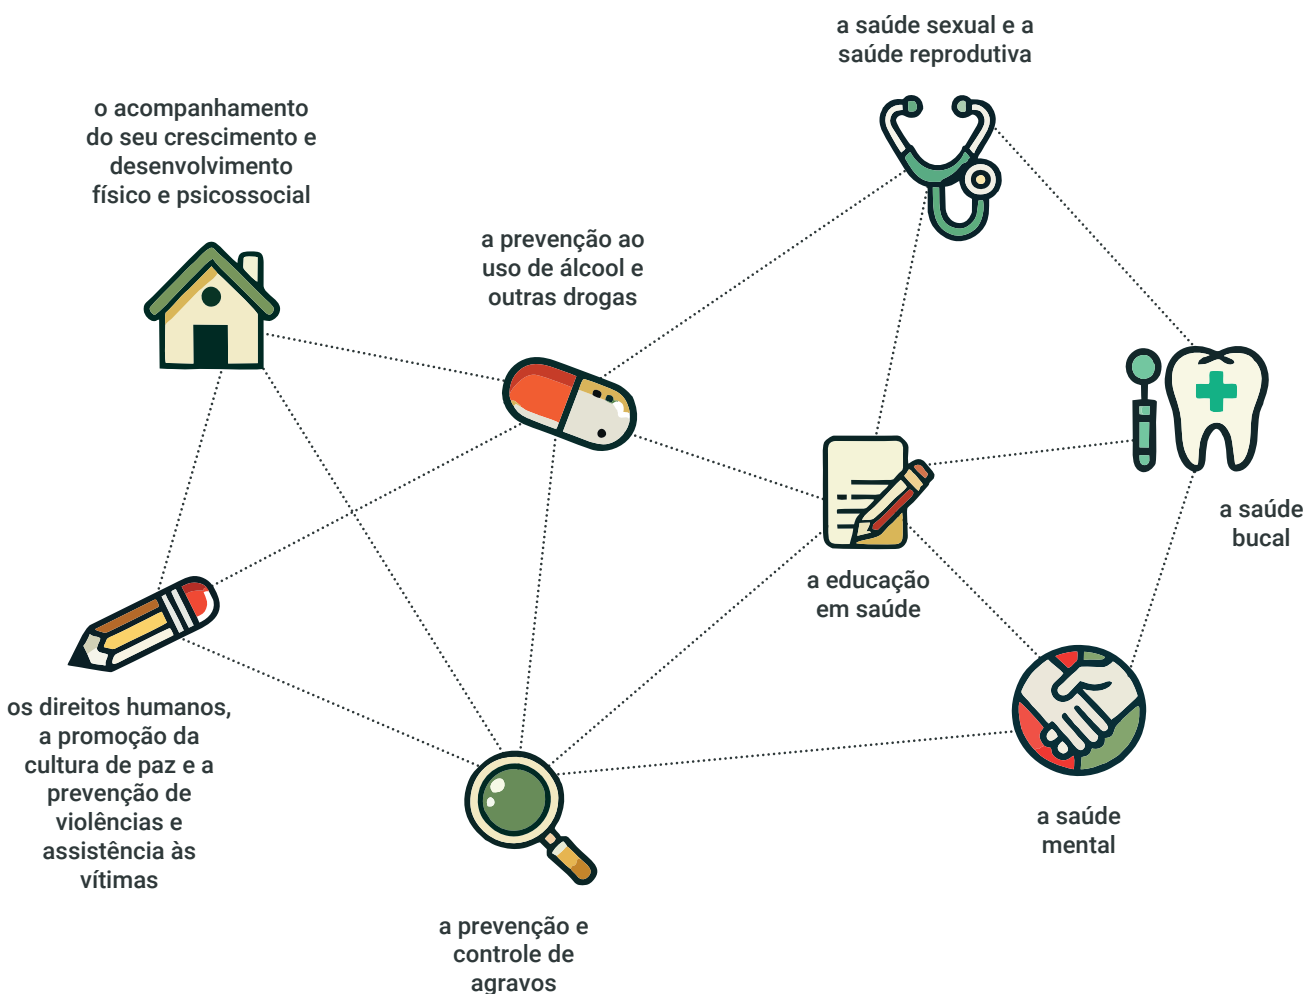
a saúde sexual e a saúde reprodutiva

o acompanhamento do seu crescimento e desenvolvimento físico e psicossocial

a prevenção ao uso de álcool e outras drogas

a saúde bucal

a educação em saúde

os direitos humanos, a promoção da cultura de paz e a prevenção de violências e assistência às vítimas

a saúde mental

a prevenção e controle de agravos